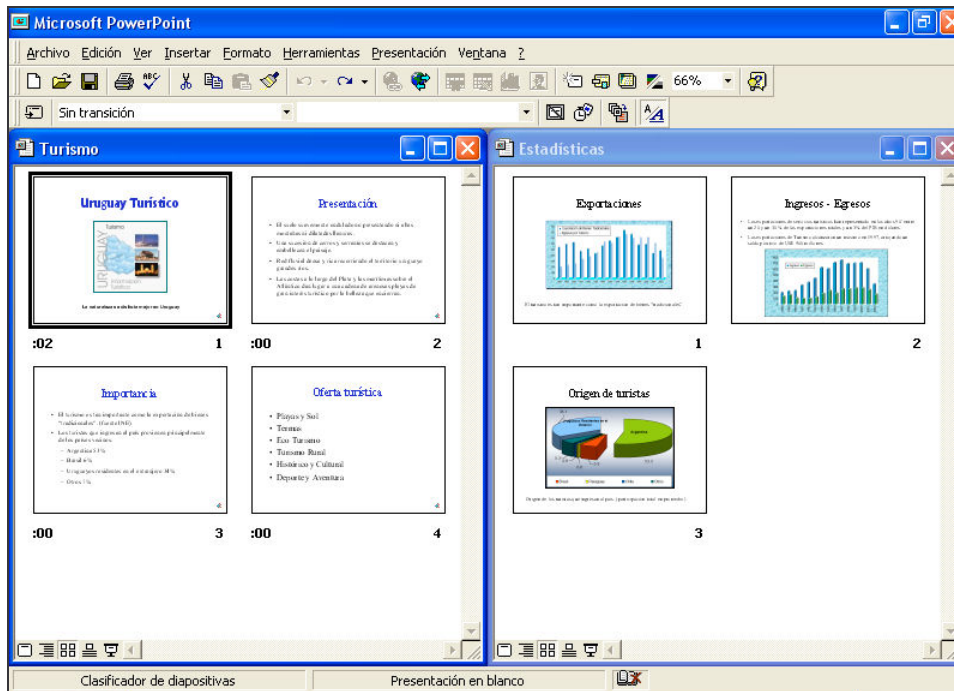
Microsoft PowerPoint

Archivo Edición Ver Insertar Formato Herramientas Presentación Ventana ?

66%

Sin transición

Turismo

Uruguay Turístico

Turismo

URUGUAY

Información turística

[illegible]

:02 1

Presentación

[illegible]

:00 2

Importancia

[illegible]

:00 3

Oferta turística

- Playas y Sol
- Termas
- Eco Turismo
- Turismo Rural
- Histórico y Cultural
- Deporte y Aventura

:00 4

Estadísticas

Exportaciones

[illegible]

1

Ingresos - Egresos

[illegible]

2

Origen de turistas

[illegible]

3

Clasificador de diapositivas

Presentación en blanco